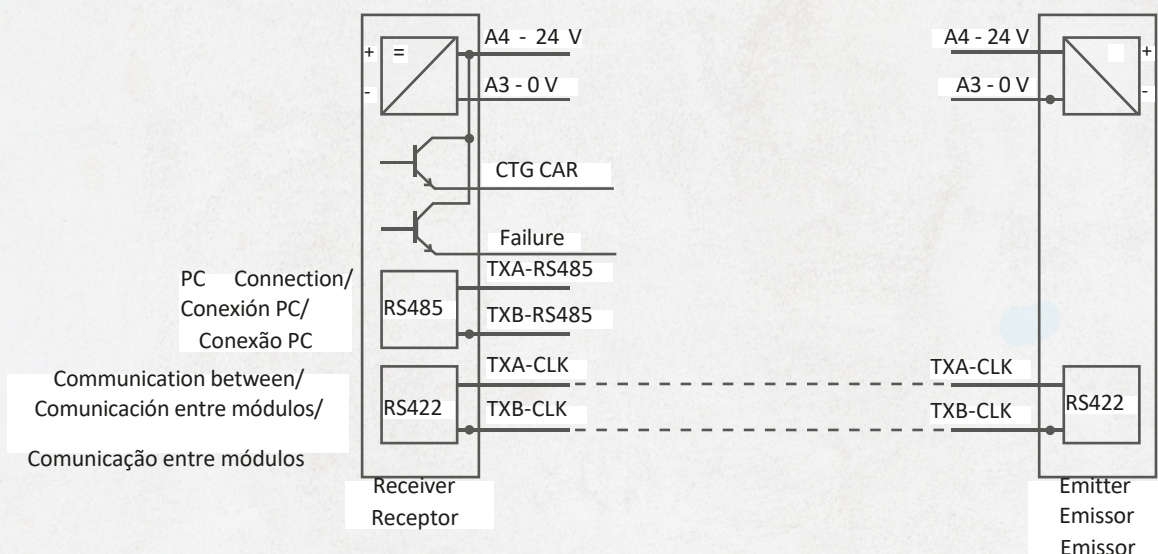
+ =
-
A4 - 24 V
A3 - 0 V
CTG CAR
Failure
PC Connection/
Conexión PC/
Conexão PC
RS485
TXA-RS485
TXB-RS485
Communication between/
Comunicación entre módulos/
Comunicação entre módulos
RS422
TXA-CLK
TXB-CLK
Receiver
Receptor
A4 - 24 V
A3 - 0 V
+
-
TXA-CLK
TXB-CLK
RS422
Emitter
Emissor
Emissor